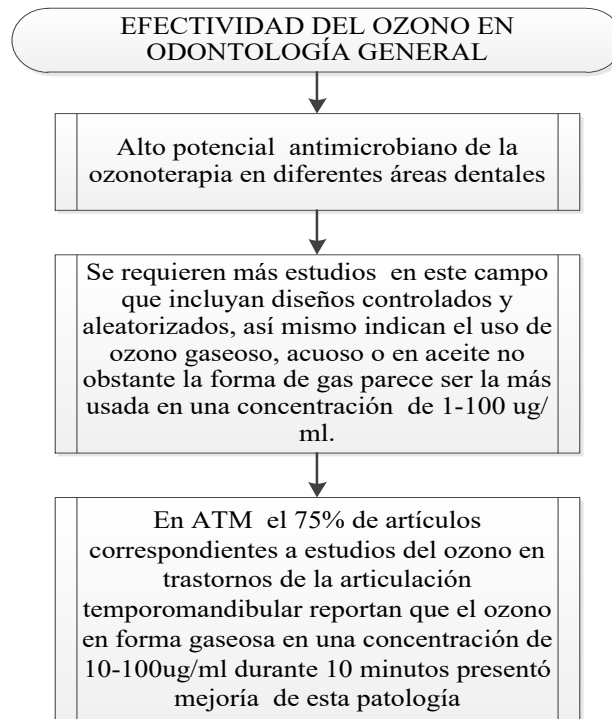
EFECTIVIDAD DEL OZONO EN ODONTOLOGÍA GENERAL

Alto potencial antimicrobiano de la ozonoterapia en diferentes áreas dentales

Se requieren más estudios en este campo que incluyan diseños controlados y aleatorizados, así mismo indican el uso de ozono gaseoso, acuoso o en aceite no obstante la forma de gas parece ser la más usada en una concentración de 1-100 ug/ ml.

En ATM el 75% de artículos correspondientes a estudios del ozono en trastornos de la articulación temporomandibular reportan que el ozono en forma gaseosa en una concentración de 10-100ug/ml durante 10 minutos presentó mejoría de esta patología